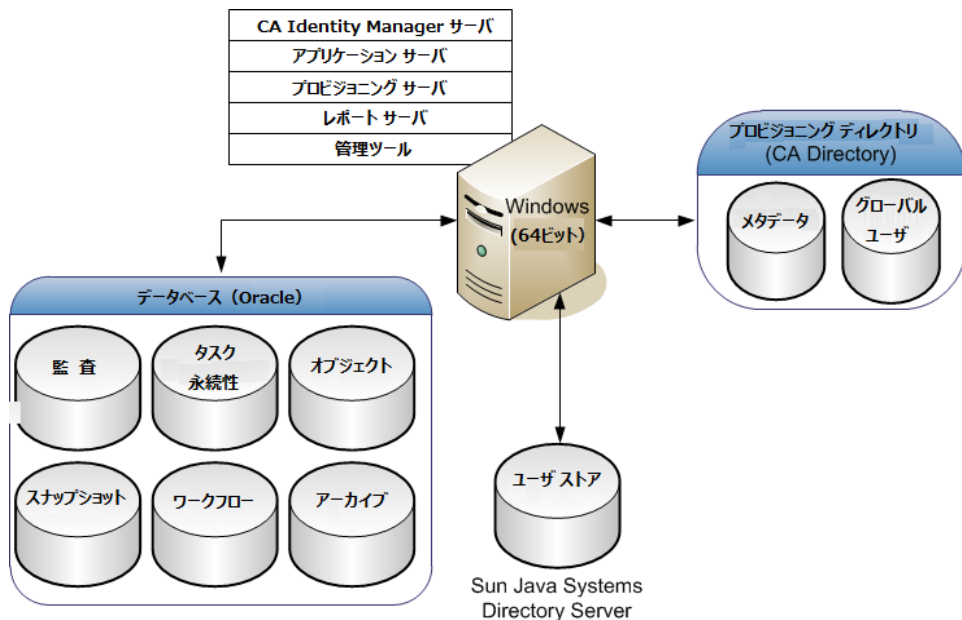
| CA Identity Manager サーバ |
|---|
| アプリケーション サーバ |
| プロビジョニング サーバ |
| レポート サーバ |
| 管理ツール |

Windows (64ビット)

プロビジョニング ディレクトリ (CA Directory)

メタデータ

グローバル ユーザ

データベース (Oracle)

監 査

タスク 永続性

オブジェクト

スナップショット

ワークフロー

アーカイブ

ユーザ ストア

Sun Java Systems Directory Server